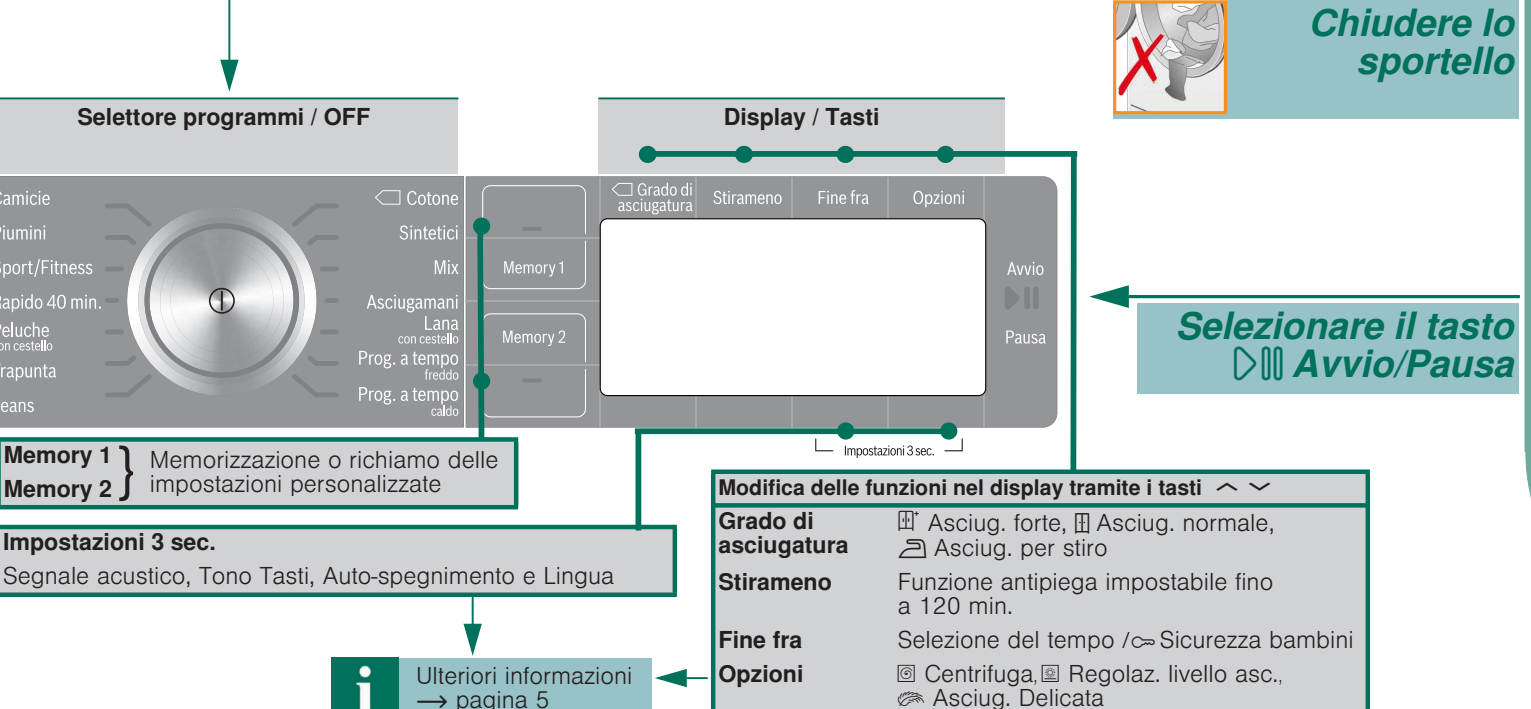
Chiudere lo sportello

Selettore programmi / OFF

Display / Tasti

Camicie
Piumini
Sport/Fitness
Rapido 40 min.
Peluche con cestello
Trapunta
Jeans

Cotone
Sintetici
Mix
Asciugamani
Lana con cestello
Prog. a tempo freddo
Prog. a tempo caldo

Memory 1
Memory 2

Grado di asciugatura
Stirameno
Fine fra
Opzioni

Avvio
Pausa

Impostazioni 3 sec.

Selezionare il tasto Avvio/Pausa

Memory 1
Memory 2
Memorizzazione o richiamo delle impostazioni personalizzate

Impostazioni 3 sec.
Segnale acustico, Tono Tasti, Auto-spegnimento e Lingua

Ulteriori informazioni → pagina 5

| Modifica delle funzioni nel display tramite i tasti | |
|---|---|
| Grado di asciugatura | Asciug. forte, Asciug. normale, Asciug. per stiro |
| Stirameno | Funzione antipiega impostabile fino a 120 min. |
| Fine fra | Selezione del tempo / Sicurezza bambini |
| Opzioni | Centrifuga, Regolaz. livello asc., Asciug. Delicata |